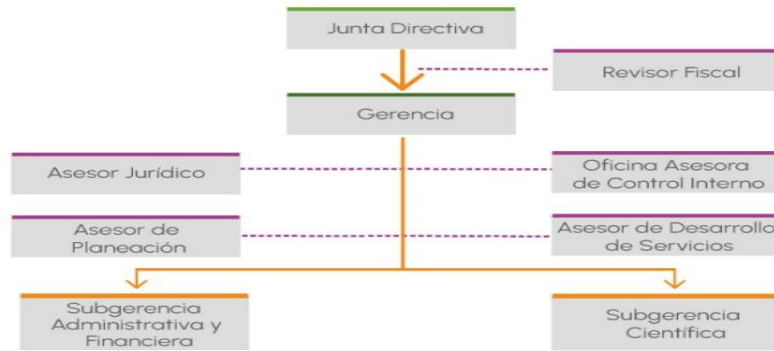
Junta Directiva

Revisor Fiscal

Gerencia

Asesor Jurídico

Oficina Asesora de Control Interno

Asesor de Planeación

Asesor de Desarrollo de Servicios

Subgerencia Administrativa y Financiera

Subgerencia Científica